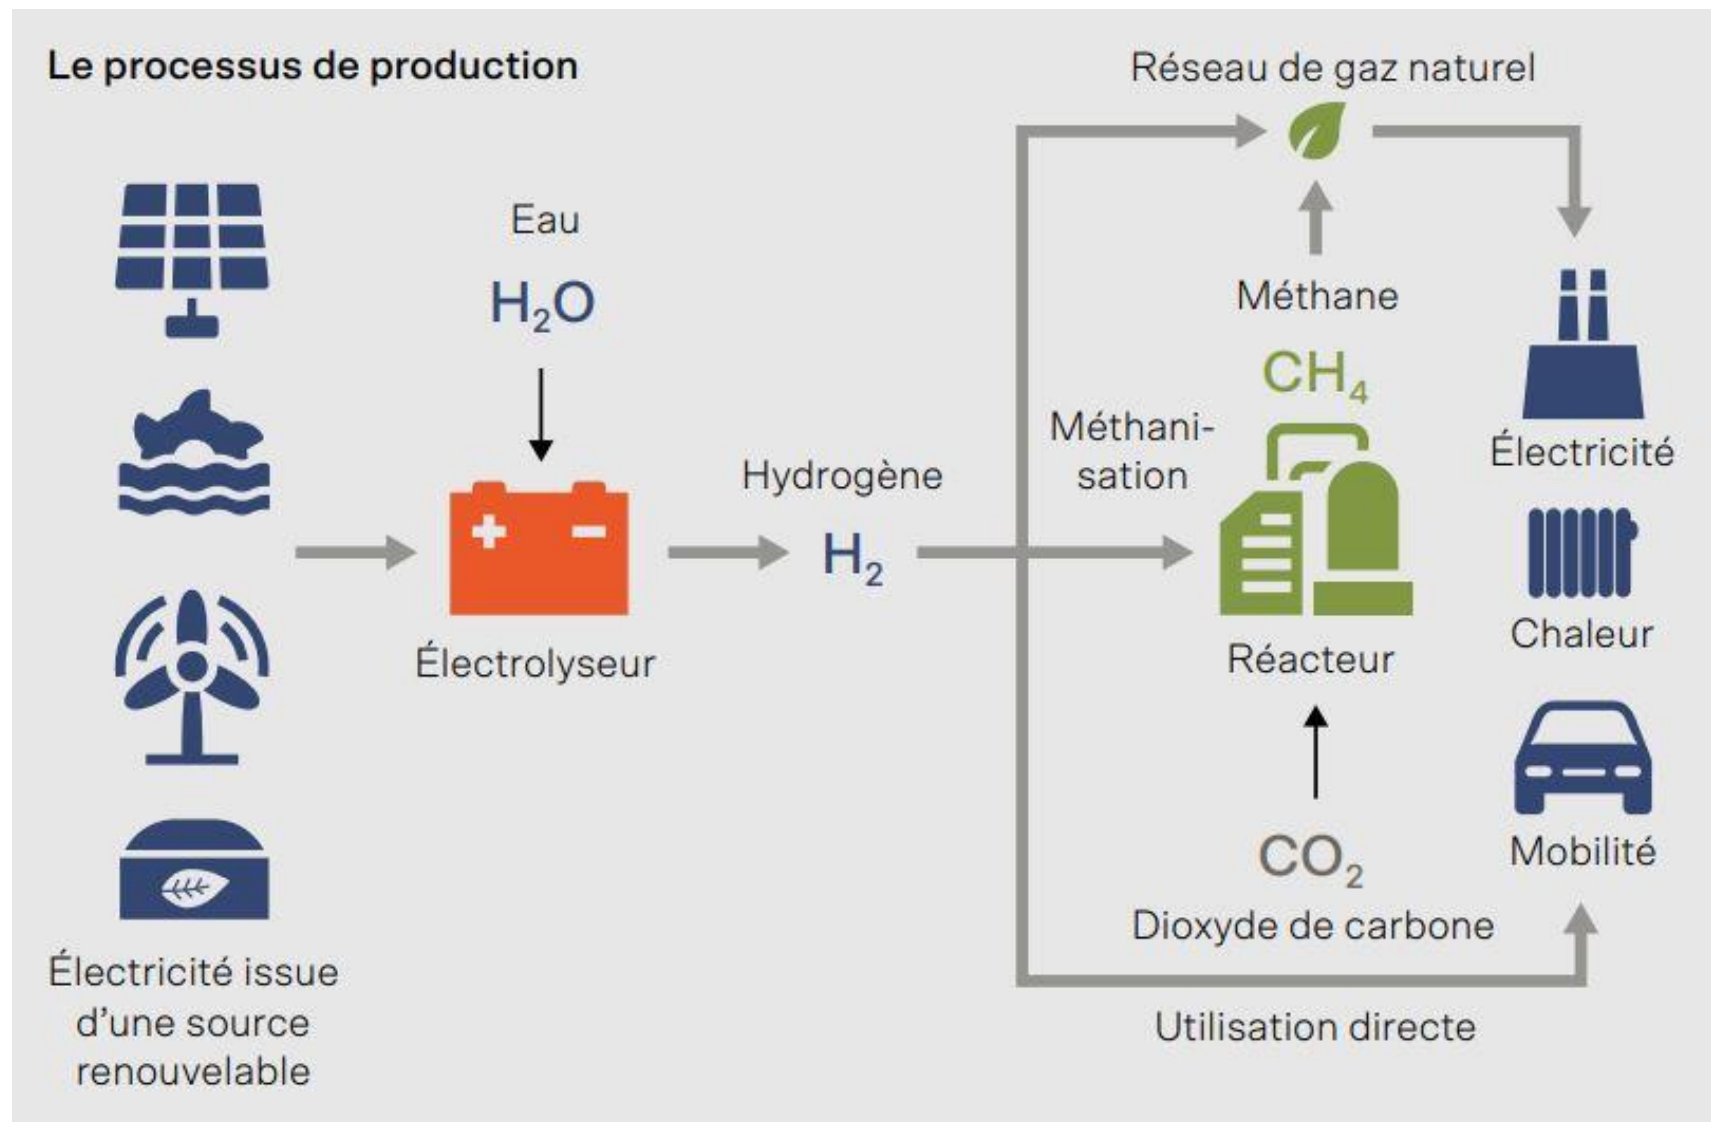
Le processus de production

Réseau de gaz naturel

Eau

$H_2O$

Méthane

$CH_4$

Méthanisation

Hydrogène

$H_2$

Électricité

Chaleur

Électrolyseur

Réacteur

Mobilité

$CO_2$

Dioxyde de carbone

Électricité issue d'une source renouvelable

Utilisation directe